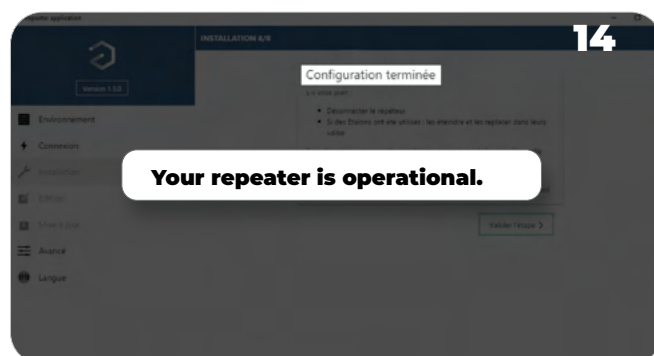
Repeater application

14

INSTALLATION 4/4

Version 1.5.0

Configuration terminée

C'est tout prêt.

• Déconnecter le répéteur
• Si des Etiaons ont été utilisés : les éteindre et les replacer dans leurs usine

Environnement

Connexion

Installation

Edition

Mise à jour

Avancé

Langue

Your repeater is operational.

Valider l'étape >